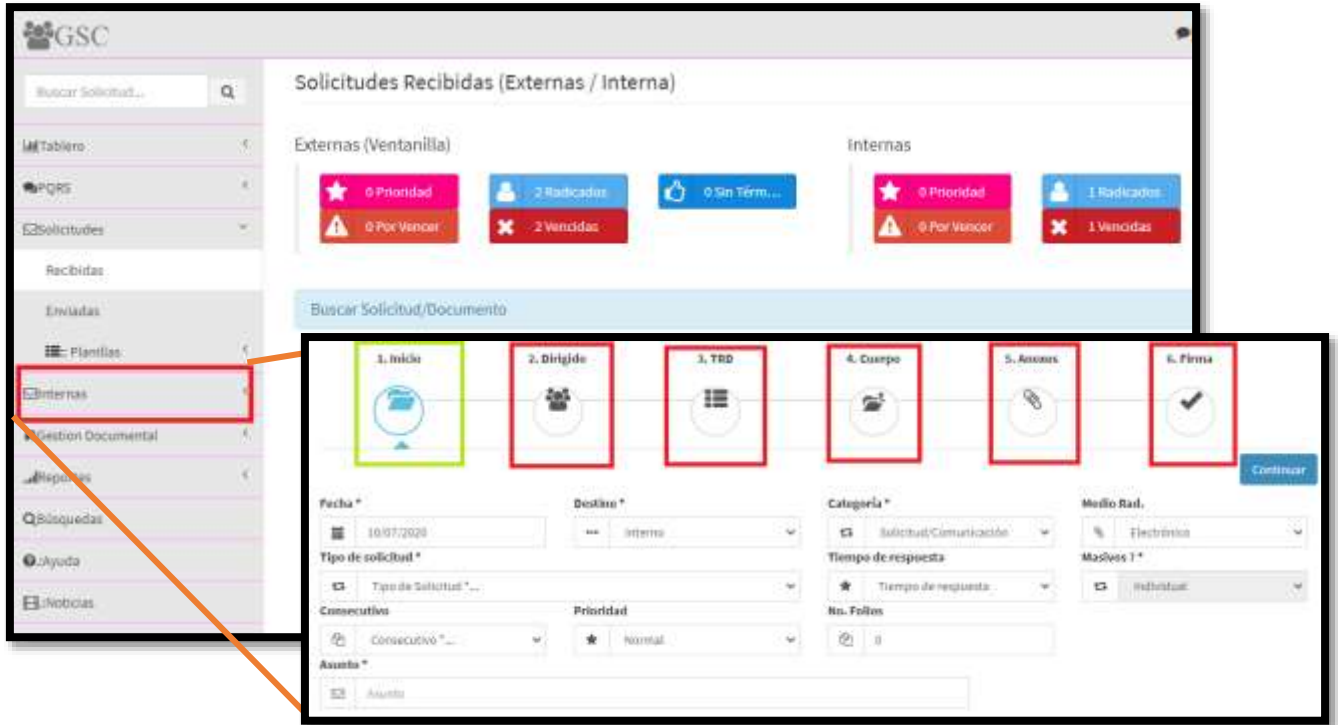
GSC

Buscar Solicitud...

Tablero
PQRS
Solicitudes
Recibidas
Enviadas
Plantillas
Internas
Gestion Documental
Reportes
Búsquedas
Ayuda
Noticias

Solicitudes Recibidas (Externas / Interna)

Externas (Ventanilla)

0 Prioridad
2 Radicados
0 Sin Térm...
0 Por Vencer
2 Vencidas

Internas

0 Prioridad
1 Radicados
0 Por Vencer
1 Vencidas

Buscar Solicitud/Documento

1. Inicio
2. Dirigido
3. TRD
4. Cuerpo
5. Anexos
6. Firma

Continuar

Fecha *
10/07/2020
Destino *
Interno
Categoría *
Solicitud/Comunicación
Medio Rad.
Electrónico
Tipo de solicitud *
Tipo de Solicitud *...
Tiempo de respuesta
Tiempo de respuesta
Masivos ? *
Individual
Consecutivo
Consecutivo *...
Prioridad
Normal
No. Folios
0
Asunto *
Asunto